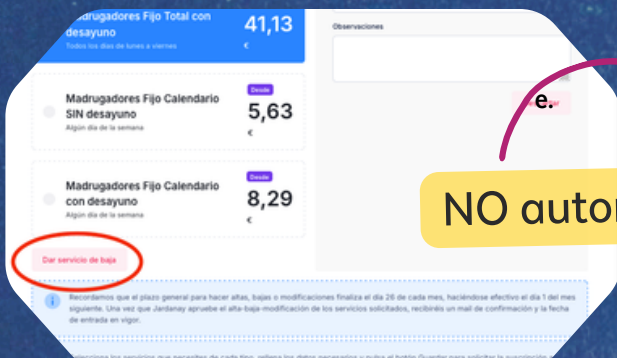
Madrugadores Fijo Total con desayuno
Todos los días de lunes a viernes
41,13
€

Observaciones

Madrugadores Fijo Calendario SIN desayuno
Algún día de la semana
Desde
5,63
€

e.

Madrugadores Fijo Calendario con desayuno
Algún día de la semana
Desde
8,29
€

NO autor

Dar servicio de baja

Recordamos que el plazo general para hacer altas, bajas o modificaciones finaliza el día 26 de cada mes, haciéndose efectivo el día 1 del mes siguiente. Una vez que Jardanay apruebe el alta-baja-modificación de los servicios solicitados, recibirás un mail de confirmación y la fecha de entrada en vigor.

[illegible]